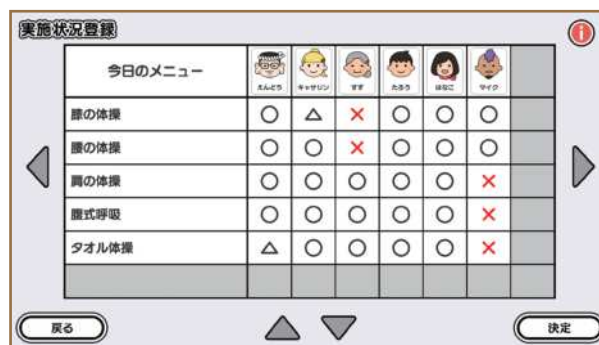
実施状況登録

| 今日のメニュー | えんどう | キャサリン | すず | たろう | はなこ | マイク | |
|---|---|---|---|---|---|---|---|
| 膝の体操 | ○ | △ | × | ○ | ○ | ○ | |
| 腰の体操 | ○ | ○ | × | ○ | ○ | ○ | |
| 肩の体操 | ○ | ○ | ○ | ○ | ○ | × | |
| 腹式呼吸 | ○ | ○ | ○ | ○ | ○ | × | |
| タオル体操 | △ | ○ | ○ | ○ | ○ | × | |
| | | | | | | | |

戻る

決定